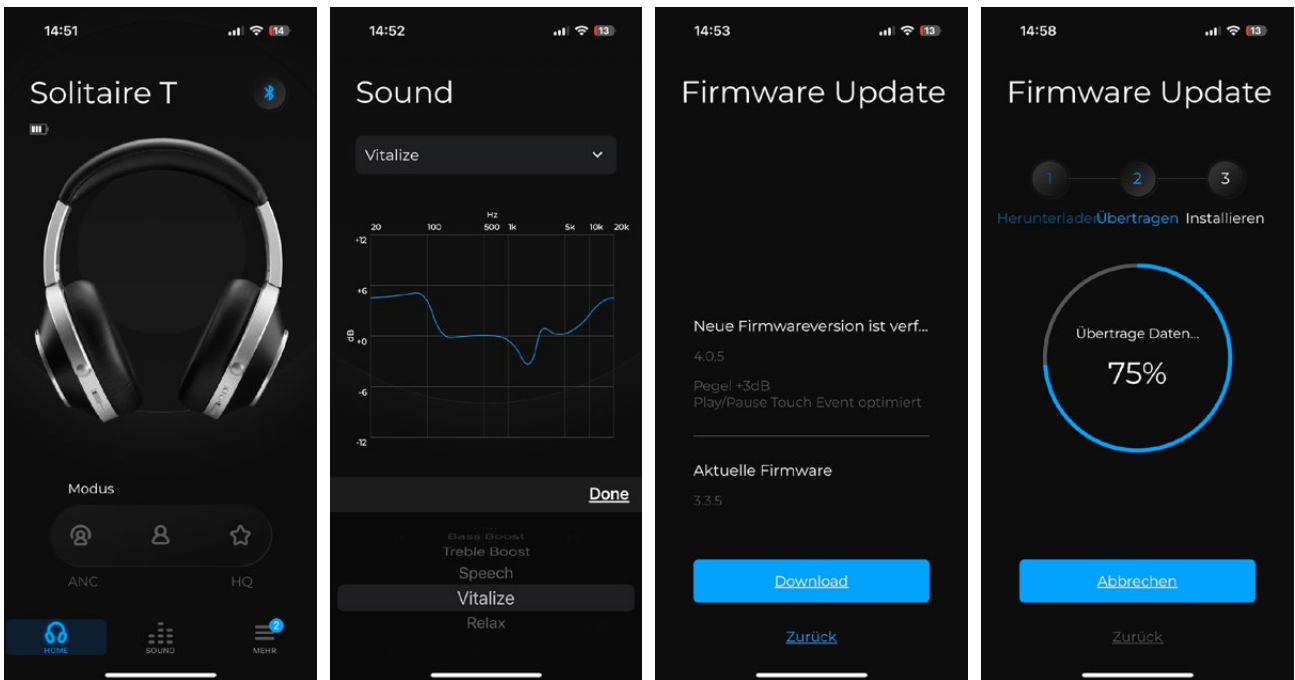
14:51
14

Solitaire T

Modus

ANC

HQ

HOME
SOUND
2
MEHR

14:52
13

Sound

Vitalize

Hz
20 100 500 1k 5k 10k 20k
+12
+6
dB +0
-6
-12

Done

Bass Boost
Treble Boost
Speech
Vitalize
Relax

14:53
13

Firmware Update

Neue Firmwareversion ist verf...

4.0.5

Pegel +3dB
Play/Pause Touch Event optimiert

Aktuelle Firmware

3.3.5

Download

Zurück

14:58
13

Firmware Update

1 2 3
Herunterladen Übertragen Installieren

Übertrage Daten...
75%

Abbrechen

Zurück